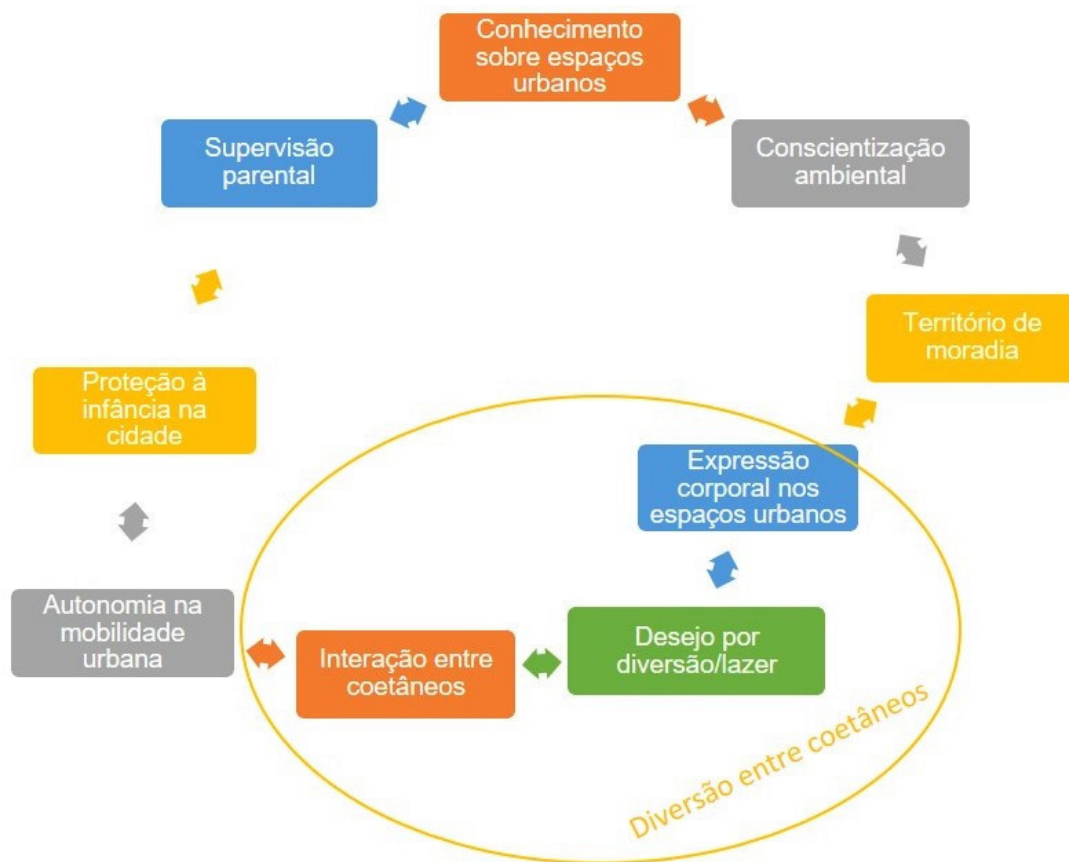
Conhecimento sobre espaços urbanos

Conscientização ambiental

Território de moradia

Expressão corporal nos espaços urbanos

Desejo por diversão/lazer

Interação entre coetâneos

Autonomia na mobilidade urbana

Proteção à infância na cidade

Supervisão parental

Diversão entre coetâneos